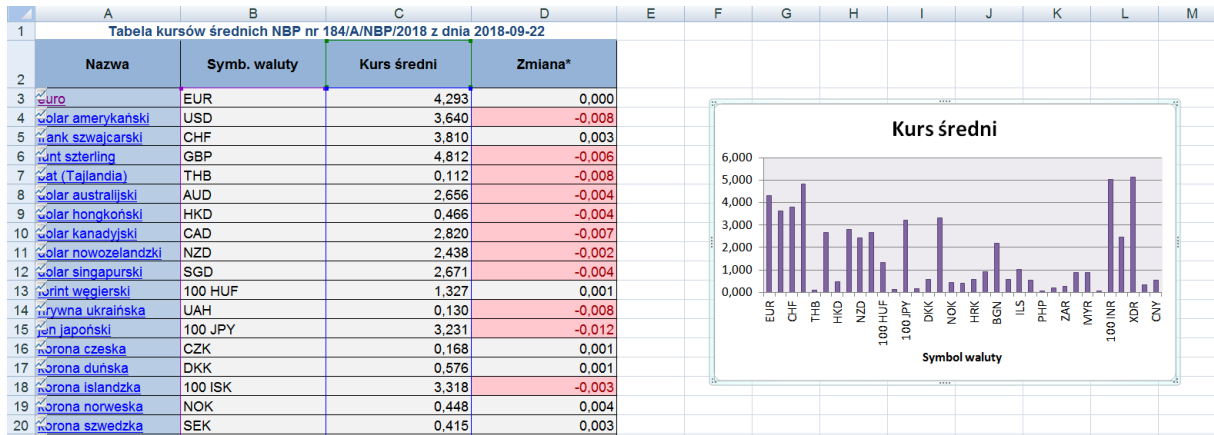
| | A | B | C | D | E | F | G | H | I | J | K | L | M |
|---|---|---|---|---|---|---|---|---|---|---|---|---|---|
| 1 | Tabela kursów średnich NBP nr 184/A/NBP/2018 z dnia 2018-09-22 | | | | | | | | | | | | |
| 2 | Nazwa | Symb. waluty | Kurs średni | Zmiana* | | | | | | | | | |
| 3 | euro | EUR | 4,293 | 0,000 | | | | | | | | | |
| 4 | dolar amerykański | USD | 3,640 | -0,008 | | | | | | | | | |
| 5 | frank szwajcarski | CHF | 3,810 | 0,003 | | | | | | | | | |
| 6 | funt szterling | GBP | 4,812 | -0,006 | | | | | | | | | |
| 7 | bat (Tajlandia) | THB | 0,112 | -0,008 | | | | | | | | | |
| 8 | dolar australijski | AUD | 2,656 | -0,004 | | | | | | | | | |
| 9 | dolar hongkoński | HKD | 0,466 | -0,004 | | | | | | | | | |
| 10 | dolar kanadyjski | CAD | 2,820 | -0,007 | | | | | | | | | |
| 11 | dolar nowozelandzki | NZD | 2,438 | -0,002 | | | | | | | | | |
| 12 | dolar singapurski | SGD | 2,671 | -0,004 | | | | | | | | | |
| 13 | forint węgierski | 100 HUF | 1,327 | 0,001 | | | | | | | | | |
| 14 | hrywna ukraińska | UAH | 0,130 | -0,008 | | | | | | | | | |
| 15 | jen japoński | 100 JPY | 3,231 | -0,012 | | | | | | | | | |
| 16 | korona czeska | CZK | 0,168 | 0,001 | | | | | | | | | |
| 17 | korona duńska | DKK | 0,576 | 0,001 | | | | | | | | | |
| 18 | korona islandzka | 100 ISK | 3,318 | -0,003 | | | | | | | | | |
| 19 | korona norweska | NOK | 0,448 | 0,004 | | | | | | | | | |
| 20 | korona szwedzka | SEK | 0,415 | 0,003 | | | | | | | | | |

Kurs średni

6,000
5,000
4,000
3,000
2,000
1,000
0,000

EUR CHF THB HKD NZD 100 HUF 100 JPY DKK NOK HRK BGN ILS PHP ZAR MYR 100 INR XDR CNY

Symbol waluty